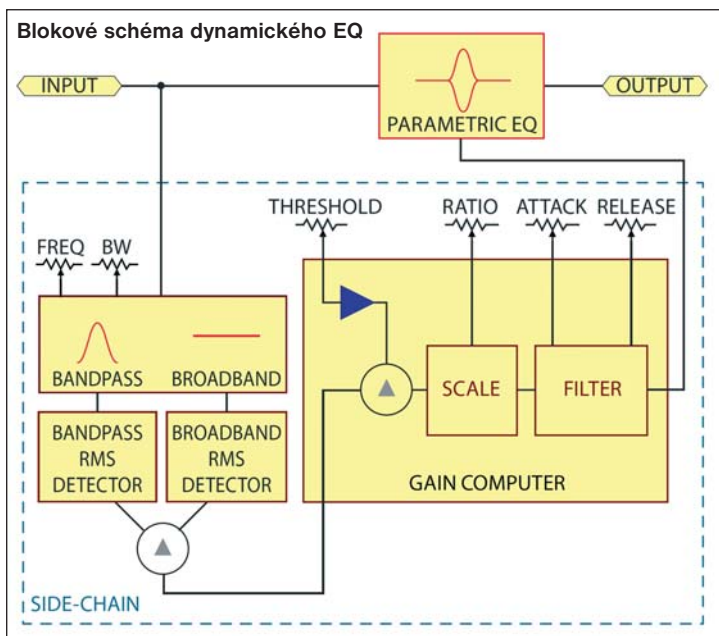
Blokové schéma dynamického EQ

INPUT

PARAMETRIC EQ

OUTPUT

THRESHOLD

RATIO

ATTACK

RELEASE

FREQ

BW

BANDPASS

BROADBAND

SCALE

FILTER

BANDPASS RMS DETECTOR

BROADBAND RMS DETECTOR

GAIN COMPUTER

SIDE-CHAIN